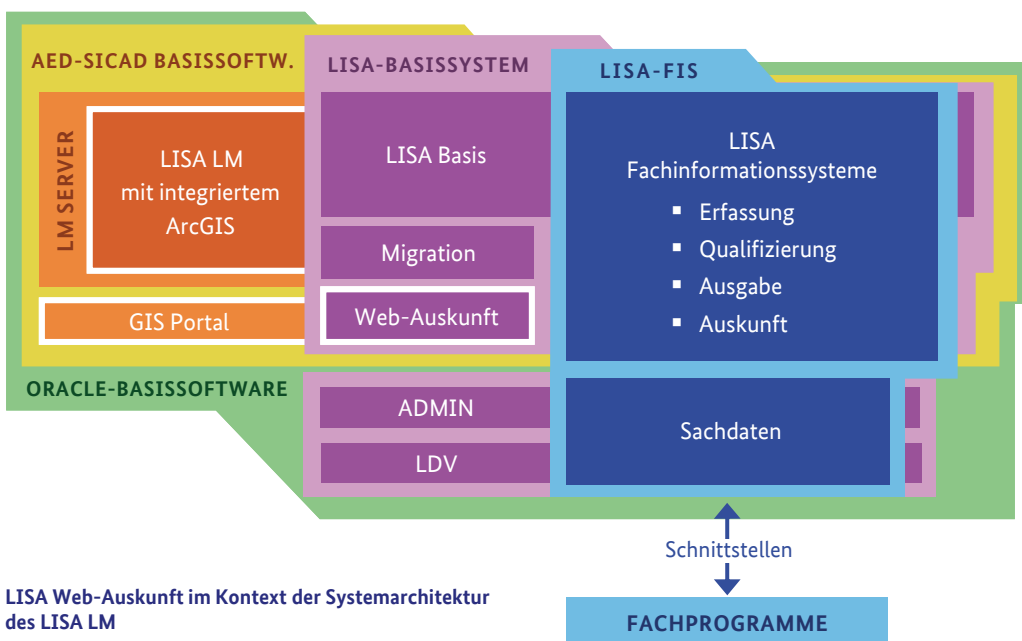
AED-SICAD BASISSOFTW.

LISA-BASISSYSTEM

LISA-FIS

LM SERVER

LISA LM mit integriertem ArcGIS

LISA Basis

LISA Fachinformationssysteme

- Erfassung
- Qualifizierung
- Ausgabe
- Auskunft

Migration

GIS Portal

Web-Auskunft

ORACLE-BASISSOFTWARE

ADMIN

Sachdaten

LDV

Schnittstellen

LISA Web-Auskunft im Kontext der Systemarchitektur des LISA LM

FACHPROGRAMME